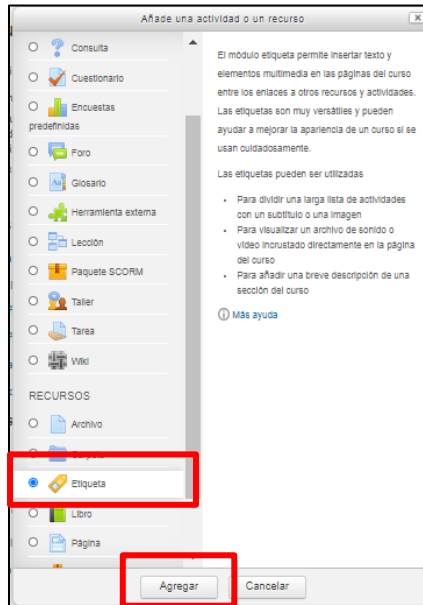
Añade una actividad o un recurso

Consulta

Cuestionario

Encuestas predefinidas

Foro

Glosario

Herramienta externa

Lección

Paquete SCORM

Taller

Tarea

Wiki

RECURSOS

Archivo

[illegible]

Etiqueta

Libro

Página

El módulo etiqueta permite insertar texto y elementos multimedia en las páginas del curso entre los enlaces a otros recursos y actividades. Las etiquetas son muy versátiles y pueden ayudar a mejorar la apariencia de un curso si se usan cuidadosamente.

Las etiquetas pueden ser utilizadas

- Para dividir una larga lista de actividades con un subtítulo o una imagen
- Para visualizar un archivo de sonido o video incrustado directamente en la página del curso
- Para añadir una breve descripción de una sección del curso

Más ayuda

Agregar

Cancelar